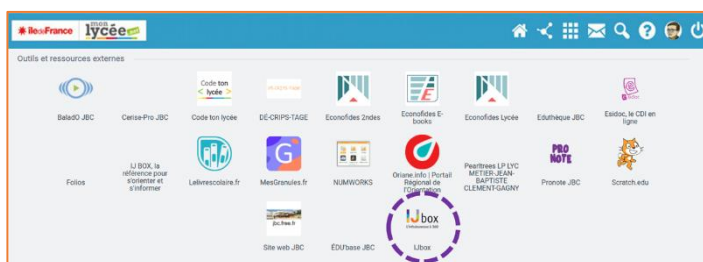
îledeFrance mon lycée.net

Outils et ressources externes

BaladO JBC

Cerise-Pro JBC

Code ton lycée
Code ton lycée

DE-CRIPS-TAGE

Econofides 2ndes

Econofides E-books

Econofides Lycée

Eduthèque JBC

Esidoc, le CDI en ligne

Folios

IJ BOX, la référence pour s'orienter et s'informer

Lelivrescolaire.fr

MesGranules.fr

NUMWORKS

Oriane.info | Portail Régional de l'Orientation

Pearltrees LP LYC METIER-JEAN-BAPTISTE CLEMENT-GAGNY

PRO NOTE
Pronote JBC

Scratch.edu

jbc.free.fr
Site web JBC

ÉDU'base JBC

IJ box
Ijbox